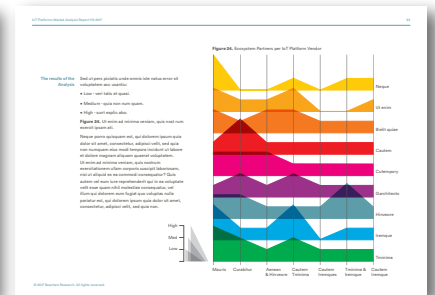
IoT Platforms Market Analysis Report H1 2017

Figure 24. Ecosystem Partners per IoT Platform Vendor

The results of the Analysis

Sed ut pers piciatis unde omnis iste natus error sit voluptatem acc usantiu:

• Low - non fallis at quasi.

• Medium - quia non num quam.

• High - nost explic abo.

Figure 24. Ut enim ad minima veniam, quis nost rum exercit ipsam sit.

Neque porro quisquam est, qui dolorem ipsum quia dolor sit amet, consectetur, adipisci velit, sed quia non numquam eius modi tempora incidunt ut labore et dolore magnam aliquam quaerat voluptatem. Ut enim ad minima veniam, quis nostrum exercitationem ullam corporis suscipit laboriosam, nisi ut aliquid ex ea commodi consequatur? Quis autem vel eum iure reprehenderit qui in ea voluptate velit esse quam nihil molestiae consequatur, vel illum qui dolorem eum fugiat quo voluptas nulla pariatur est, qui dolorem ipsum quia dolor sit amet, consectetur, adipisci velit, sed quia non.

High
Med
Low

Reque
Ut enim
Badit quas
Cauten
Culenpary
Ganchtents
Hinaere
Inenque
Tristima

Mauris
Curabitur
Aenean & Hinsaere
Cauten Tristima
Cautem Inenque
Tristima & Inenque
Cauten Inenque

© IoT Business Research. All rights reserved.